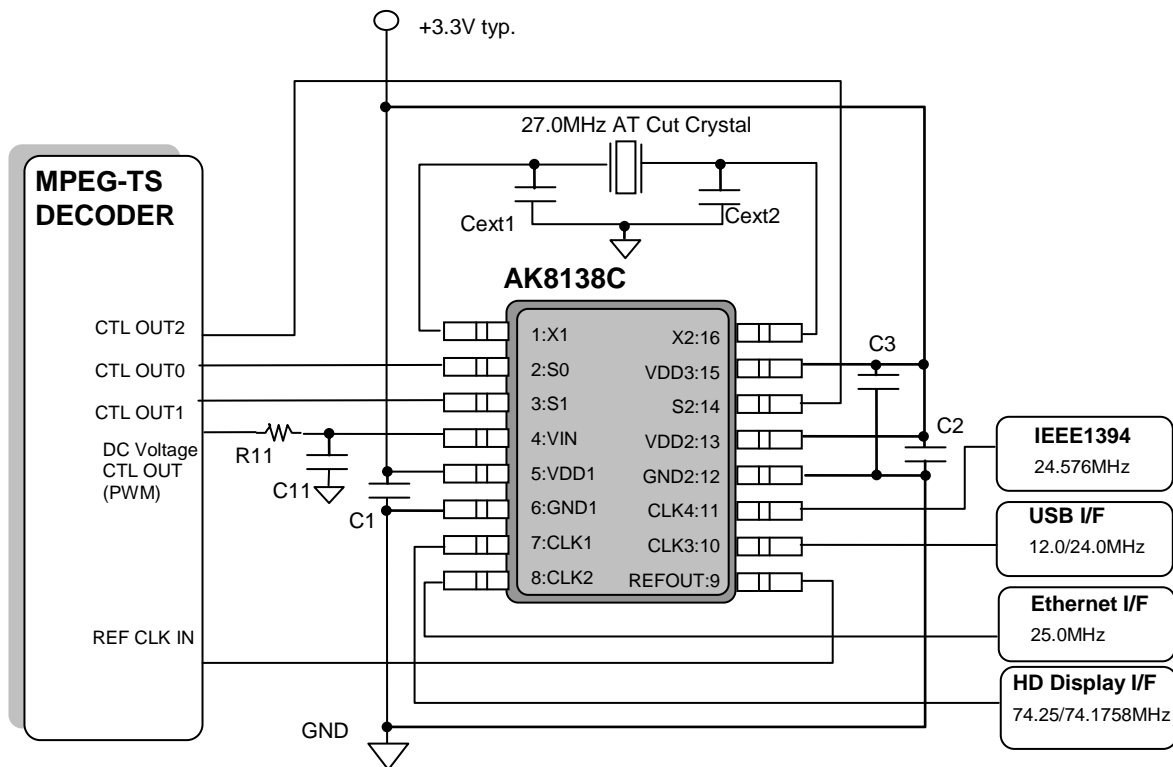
+3.3V typ.

27.0MHz AT Cut Crystal

MPEG-TS DECODER

Cext1

Cext2

AK8138C

CTL OUT2

CTL OUT0

CTL OUT1

DC Voltage CTL OUT (PWM)

R11

C11

C1

REF CLK IN

GND

1:X1
2:S0
3:S1
4:VIN
5:VDD1
6:GND1
7:CLK1
8:CLK2

X2:16
VDD3:15
S2:14
VDD2:13
GND2:12
CLK4:11
CLK3:10
REFOUT:9

C3

C2

IEEE1394
24.576MHz

USB I/F
12.0/24.0MHz

Ethernet I/F
25.0MHz

HD Display I/F
74.25/74.1758MHz